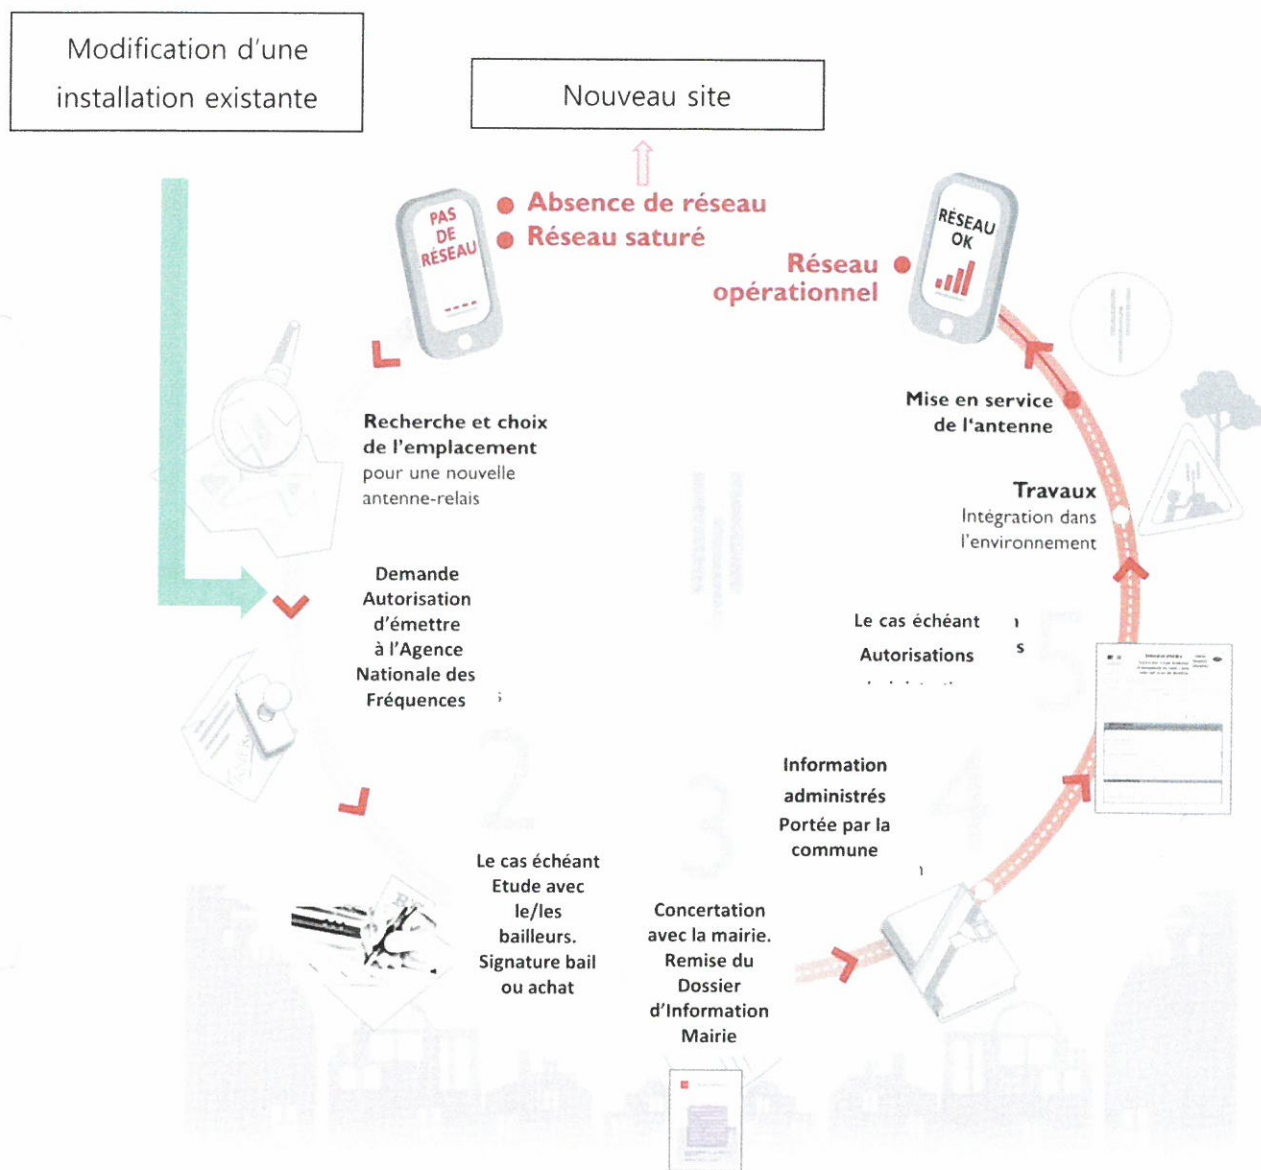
Modification d'une installation existante

Nouveau site

PAS DE RÉSEAU

Absence de réseau
Réseau saturé

Réseau opérationnel

RÉSEAU OK

Recherche et choix de l'emplacement pour une nouvelle antenne-relais

Mise en service de l'antenne

Travaux
Intégration dans l'environnement

Demande Autorisation d'émettre à l'Agence Nationale des Fréquences

Le cas échéant
Autorisations
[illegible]

Information administrés
Portée par la commune

Le cas échéant Etude avec le/les bailleurs. Signature bail ou achat

Concertation avec la mairie. Remise du Dossier d'Information Mairie